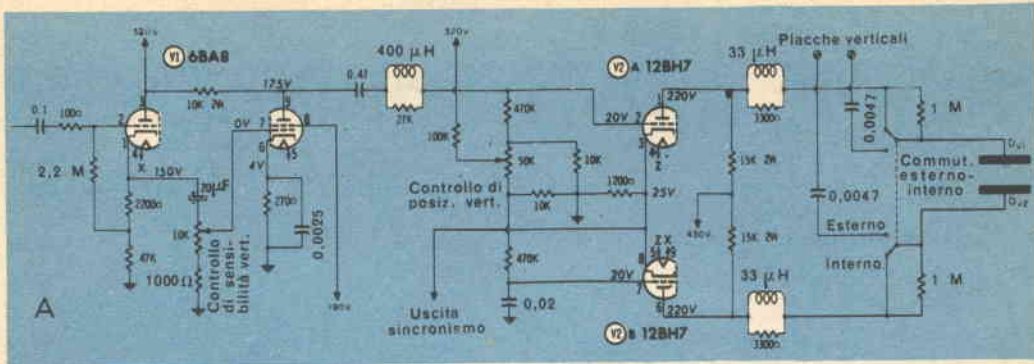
V1 6AB8
400 μH
V2 A 12BH7
33 μH
Placche verticali
0,1
100Ω
10K 2W
175V
0,47
27K
470K
20V
220V
3300Ω
1 M
0,0047
2,2 M
150V
0V
70μF
4V
100K
50K
10K
15K 2W
Commut. esterno-interno
$D_{y1}$
$D_{y2}$
1200Ω
25V
Controllo di posiz. vert.
10K
0,0047
2700Ω
10K
270Ω
0,0025
450V
Esterno
Controllo di sensibilità vert.
470K
15K 2W
47K
1000Ω
20V
Interno
33 μH
1 M
Uscita sincronismo
0,02
220V
3300Ω
A
V2 B 12BH7